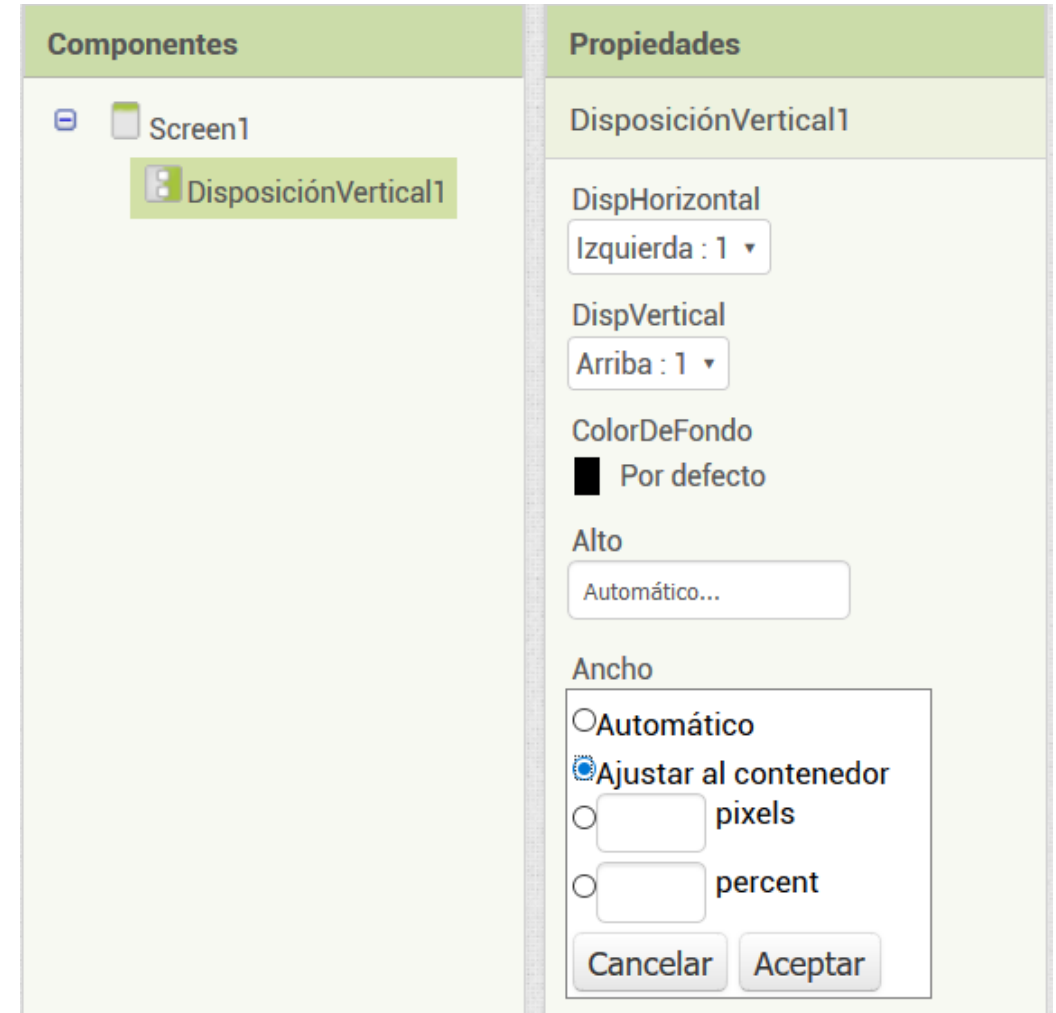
Componentes

Screen1

DisposiciónVertical1

Propiedades

DisposiciónVertical1

DispHorizontal

Izquierda : 1

DispVertical

Arriba : 1

ColorDeFondo

Por defecto

Alto

Automático...

Ancho

Automático

Ajustar al contenedor

pixels

percent

Cancelar

Aceptar